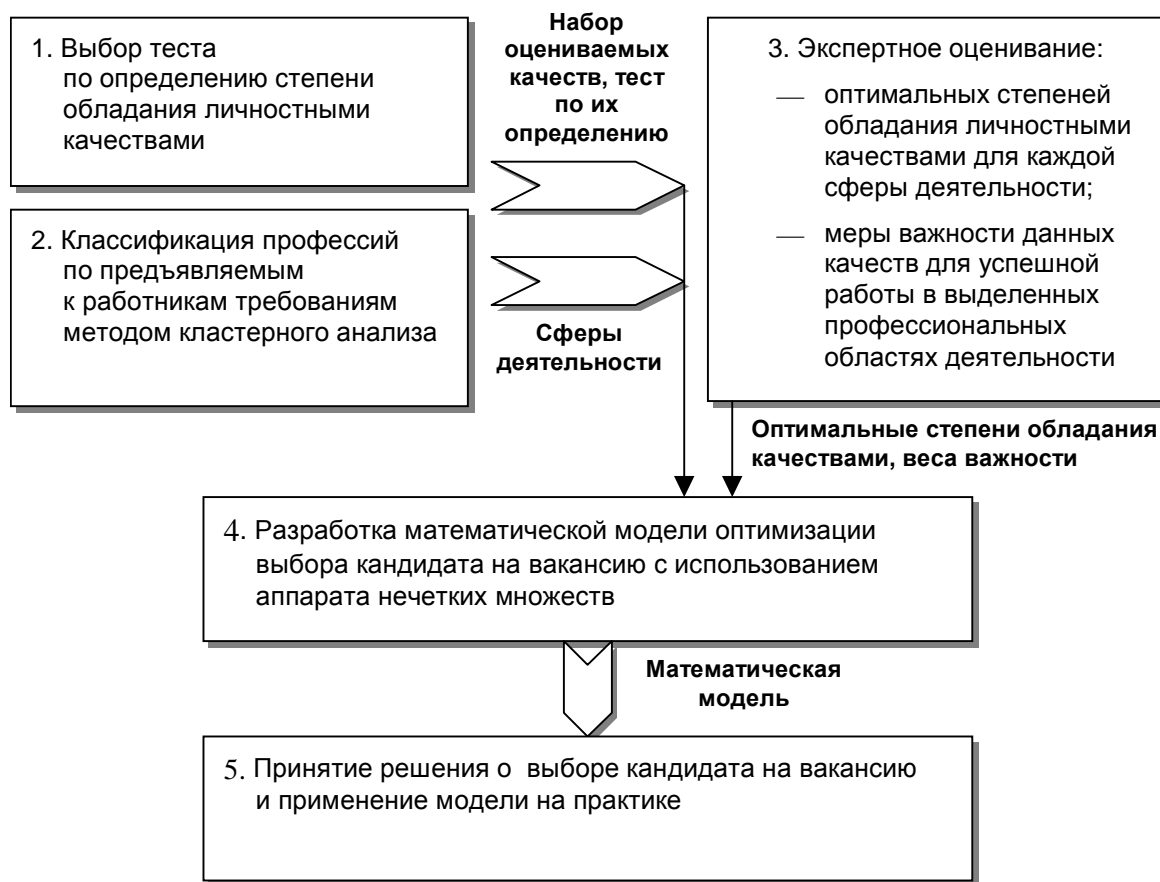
1. Выбор теста по определению степени обладания личностными качествами

Набор оцениваемых качеств, тест по их определению

3. Экспертное оценивание:
— оптимальных степеней обладания личностными качествами для каждой сферы деятельности;
— меры важности данных качеств для успешной работы в выделенных профессиональных областях деятельности

2. Классификация профессий по предъявляемым к работникам требованиям методом кластерного анализа

Сферы деятельности

Оптимальные степени обладания качествами, веса важности

4. Разработка математической модели оптимизации выбора кандидата на вакансию с использованием аппарата нечетких множеств

Математическая модель

5. Принятие решения о выборе кандидата на вакансию и применение модели на практике